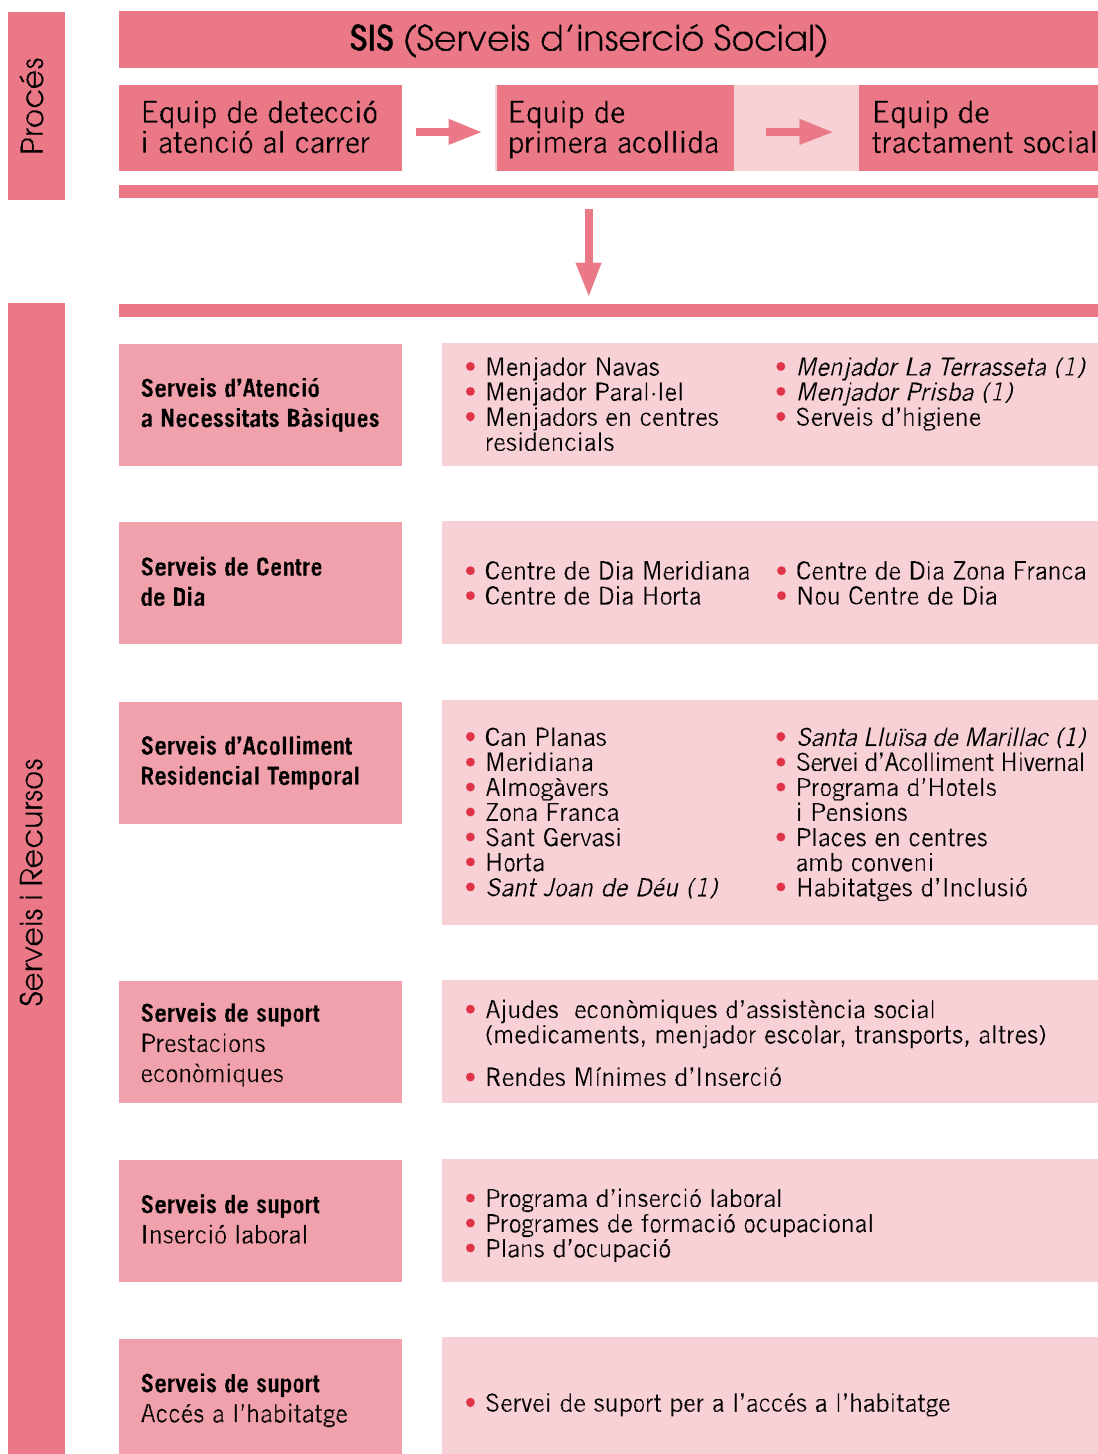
Procés

SIS (Serveis d'inserció Social)

Equip de detecció i atenció al carrer

Equip de primera acollida

Equip de tractament social

Serveis i Recursos

**Serveis d'Atenció a Necessitats Bàsiques**

• Menjador Navas
• Menjador Paral·lel
• Menjadors en centres residencials

• *Menjador La Terrasseta (1)*
• *Menjador Prisba (1)*
• Serveis d'higiene

**Serveis de Centre de Dia**

• Centre de Dia Meridiana
• Centre de Dia Horta

• Centre de Dia Zona Franca
• Nou Centre de Dia

**Serveis d'Acolliment Residencial Temporal**

• Can Planas
• Meridiana
• Almogàvers
• Zona Franca
• Sant Gervasi
• Horta
• *Sant Joan de Déu (1)*

• *Santa Lluïsa de Marillac (1)*
• Servei d'Acolliment Hivernal
• Programa d'Hotels i Pensions
• Places en centres amb conveni
• Habitatges d'Inclusió

**Serveis de suport**
Prestacions econòmiques

• Ajudes econòmiques d'assistència social (medicaments, menjador escolar, transports, altres)

• Rendes Mínimes d'Inserció

**Serveis de suport**
Inserció laboral

• Programa d'inserció laboral
• Programes de formació ocupacional
• Plans d'ocupació

**Serveis de suport**
Accés a l'habitatge

• Servei de suport per a l'accés a l'habitatge